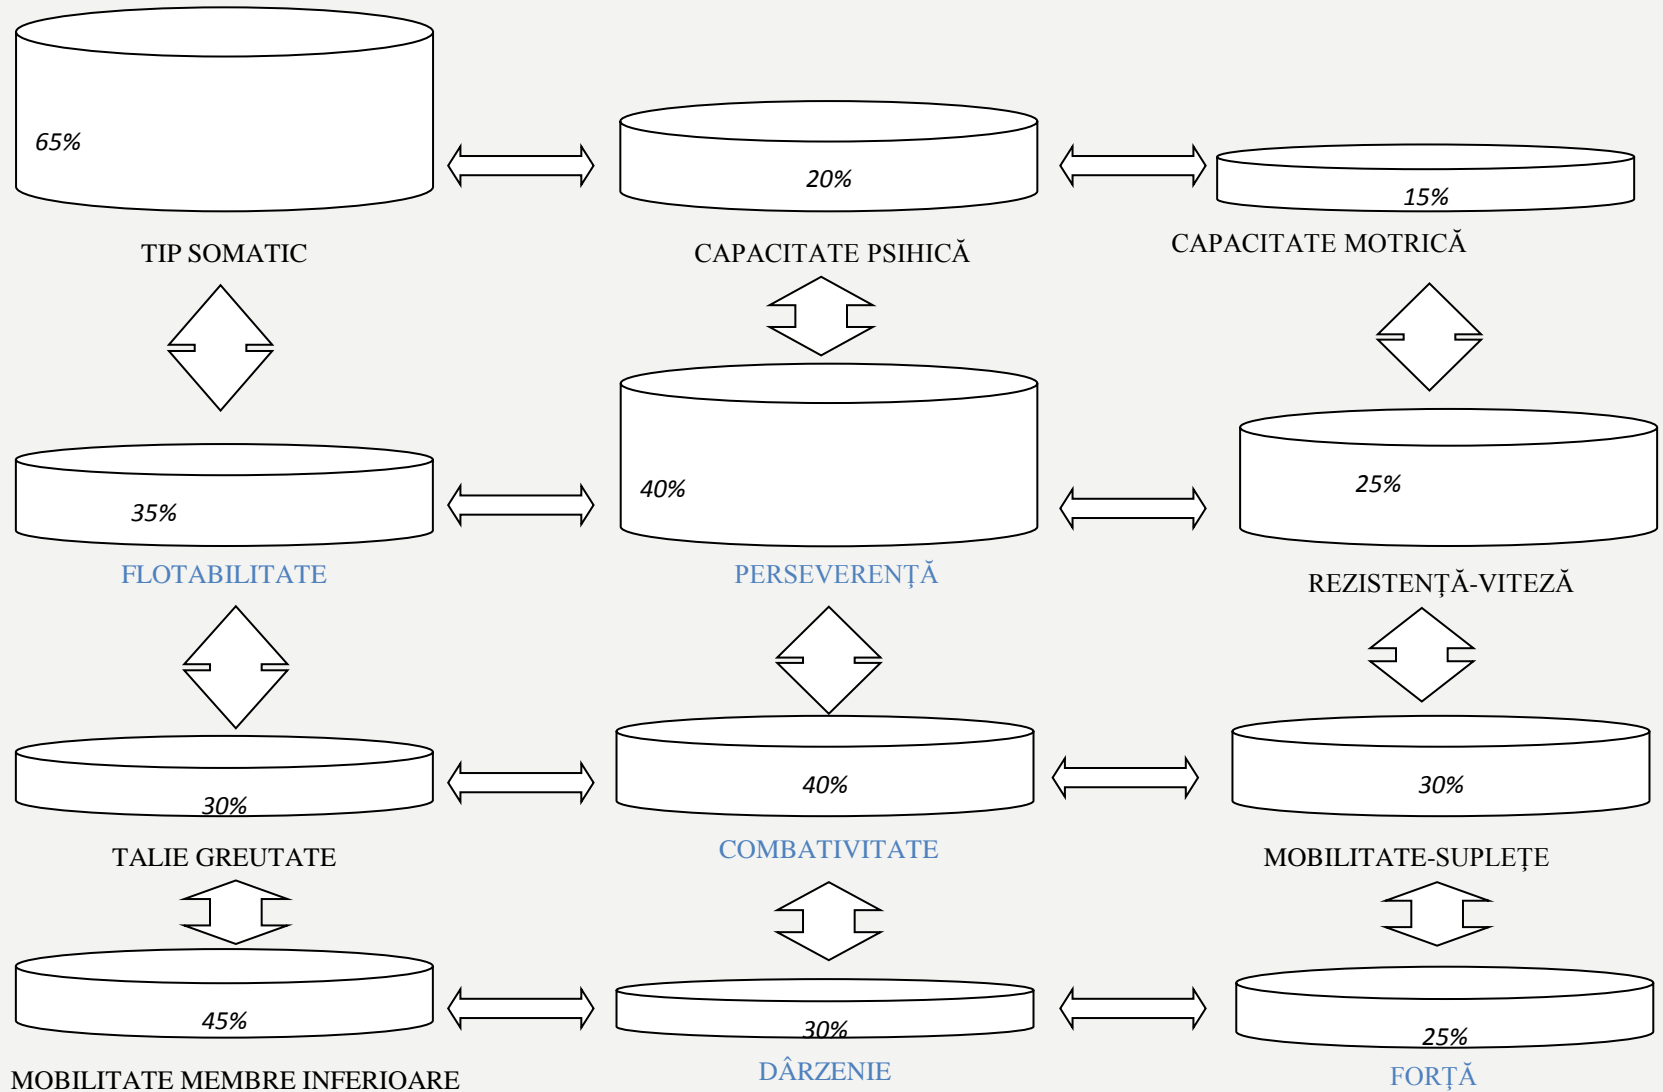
65%

20%

15%

TIP SOMATIC

CAPACITATE PSIHICĂ

CAPACITATE MOTRICĂ

35%

40%

25%

FLOTABILITATE

PERSEVERENȚĂ

REZISTENȚĂ-VITEZĂ

30%

40%

30%

TALIE GREUTATE

COMBATIVITATE

MOBILITATE-SUPLEȚE

45%

30%

25%

MOBILITATE MEMBRE INFERIOARE

DÂRZENIE

FORȚĂ